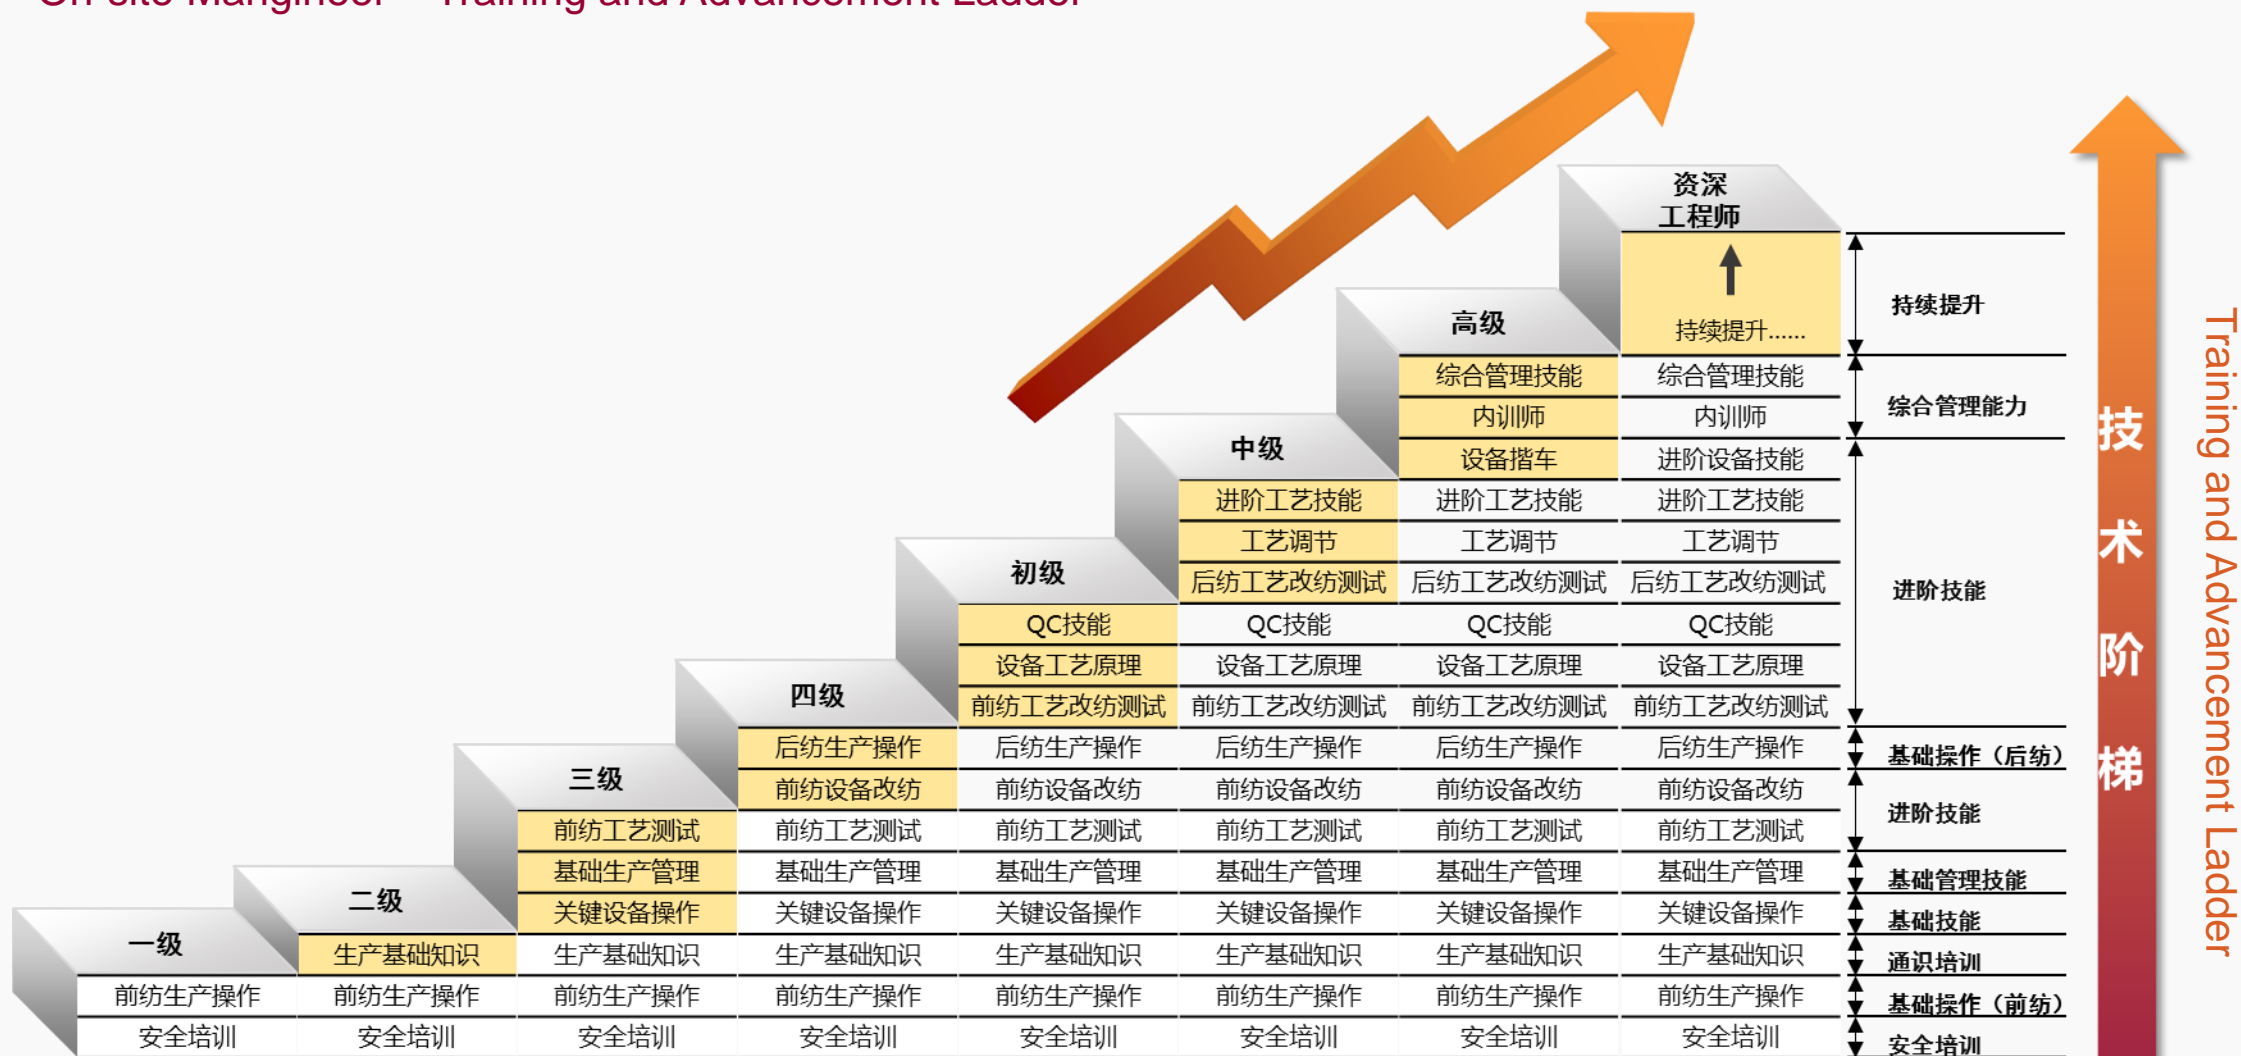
资深工程师

持续提升……

高级
综合管理技能 综合管理技能
内训师 内训师
设备搭车 进阶设备技能

中级
进阶工艺技能 进阶工艺技能 进阶工艺技能
工艺调节 工艺调节 工艺调节
后纺工艺改纺测试 后纺工艺改纺测试 后纺工艺改纺测试

初级
QC技能 QC技能 QC技能 QC技能
设备工艺原理 设备工艺原理 设备工艺原理 设备工艺原理
前纺工艺改纺测试 前纺工艺改纺测试 前纺工艺改纺测试 前纺工艺改纺测试

四级
后纺生产操作 后纺生产操作 后纺生产操作 后纺生产操作 后纺生产操作
前纺设备改纺 前纺设备改纺 前纺设备改纺 前纺设备改纺 前纺设备改纺

三级
前纺工艺测试 前纺工艺测试 前纺工艺测试 前纺工艺测试 前纺工艺测试 前纺工艺测试
基础生产管理 基础生产管理 基础生产管理 基础生产管理 基础生产管理 基础生产管理
关键设备操作 关键设备操作 关键设备操作 关键设备操作 关键设备操作 关键设备操作

二级
生产基础知识 生产基础知识 生产基础知识 生产基础知识 生产基础知识 生产基础知识 生产基础知识

一级
前纺生产操作 前纺生产操作 前纺生产操作 前纺生产操作 前纺生产操作 前纺生产操作 前纺生产操作 前纺生产操作
安全培训 安全培训 安全培训 安全培训 安全培训 安全培训 安全培训 安全培训

持续提升
综合管理能力
进阶技能
基础操作（后纺）
进阶技能
基础管理技能
基础技能
通识培训
基础操作（前纺）
安全培训

技术阶梯

Training and Advancement Ladder